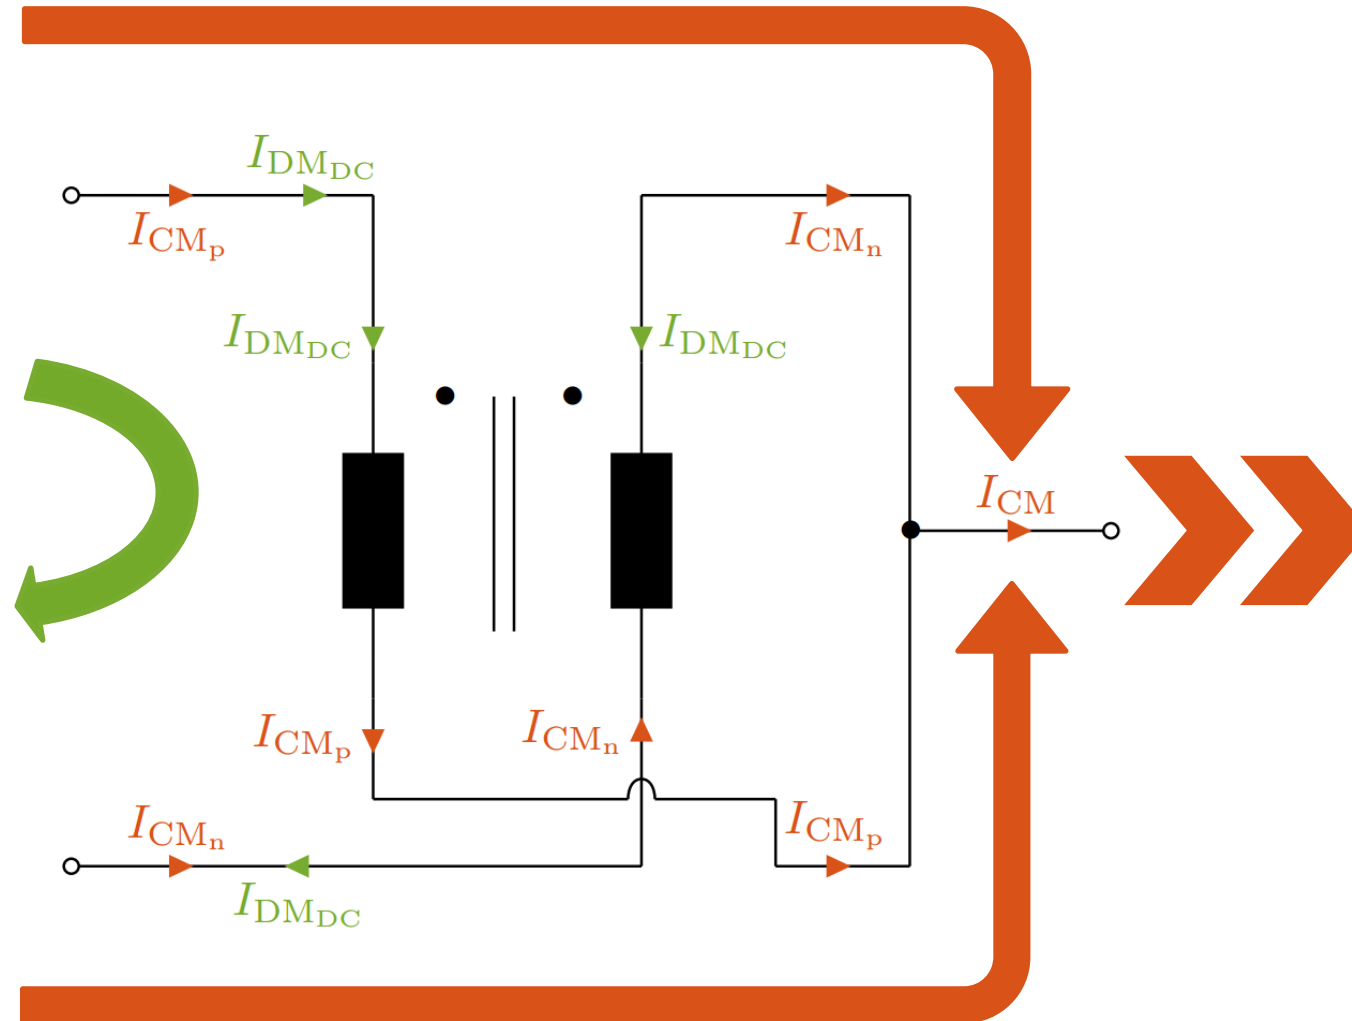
$I_{\mathrm{DM}_{\mathrm{DC}}}$

$I_{\mathrm{CM}_{\mathrm{p}}}$

$I_{\mathrm{CM}_{\mathrm{n}}}$

$I_{\mathrm{DM}_{\mathrm{DC}}}$

$I_{\mathrm{DM}_{\mathrm{DC}}}$

$I_{\mathrm{CM}}$

$I_{\mathrm{CM}_{\mathrm{p}}}$

$I_{\mathrm{CM}_{\mathrm{n}}}$

$I_{\mathrm{CM}_{\mathrm{n}}}$

$I_{\mathrm{CM}_{\mathrm{p}}}$

$I_{\mathrm{DM}_{\mathrm{DC}}}$